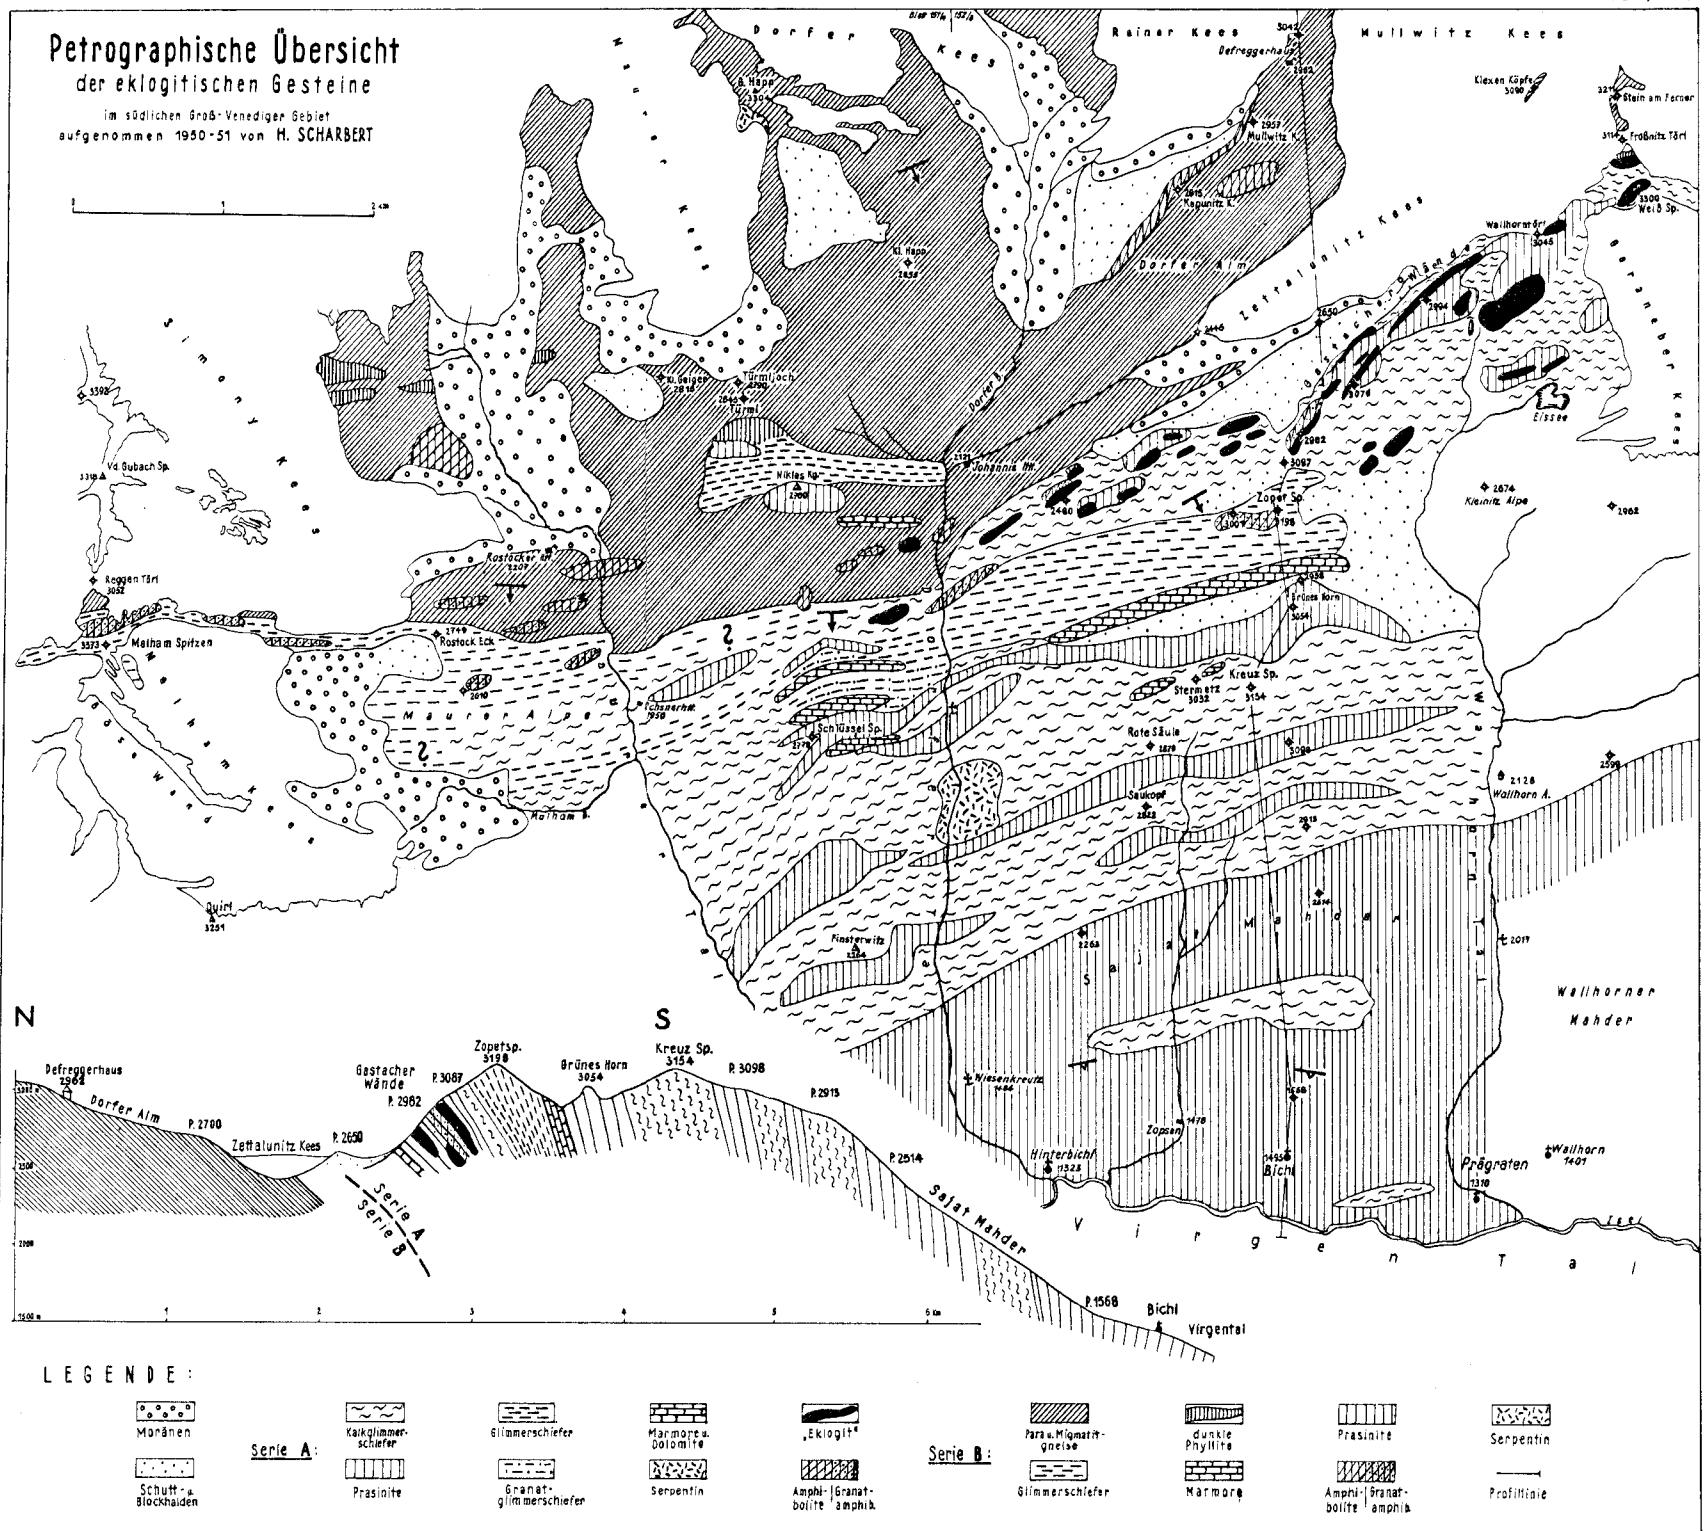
Petrographische Übersicht
der eklogitischen Gesteine
im südlichen Groß-Venediger Gebiet
aufgenommen 1950-51 von H. SCHARBERT

Dorfer Kees
Rainer Kees
Mullwitz Kees
Defreggerhaus
Gr. Happ 3304
Maurer Kees
Kl. Happ 2858
Klexen Köpfe 3090
Stein am Ferner
Froßnitz Törl
Weiß Sp. 3300
Mullwitz K. 2957
Kapunitz K. 2915
Dorfer Alm
Zettalunitz Kees
Wallhorntörl 3045
Garaneber Kees
Simony Kees
Kl. Geiger 2818
Türmljoch 2790
Türml 2845
Johannis Hh. 2121
Dorfer B.
Eissee
Gastacher Wände
Vd. Gubach Sp. 3316
Niklas Kp. 2700
2480
Zoger Sp. 3198
2874
Kleinitz Alpe
2962
Rostocker Hh. 2207
Reggen Törl 3052
Malham Spitzen 3373
Rostock Eck 2749
Grünes Horn 3054
2938
2610
Maurer Alpe
Eichsnerhtt. 1958
Schlüssel Sp. 2779
Sternetz 3032
Kreuz Sp. 3154
Rote Säule
Saukopf 2843
Malham B.
Malham Kees
Quirl 3251
2128
Wallhorn A.
2590
Finsterwitz 2364
Sajat Mahder
2263
2614
Wallhorner Mahder
Wiesenkreuz 1486
Zopsen 1478
Hinterbichl 1328
Bichl 1495
Prägraten 1310
Wallhorn 1401
Virgental
Isel

N
S
Defreggerhaus 2962
Dorfer Alm
P. 2700
Zettalunitz Kees
P. 2650
Gastacher Wände
P. 2982
P. 3087
Zopetsp. 3198
Grünes Horn 3054
Kreuz Sp. 3154
P. 3098
P. 2915
P. 2514
Sajat Mahder
Serie A
Serie B
P. 1568
Bichl
Virgental
1 2 3 4 5 6 km

LEGENDE:
Moränen
Schutt- u. Blockhalden
Serie A:
Kalkglimmerschiefer
Prasinite
Glimmerschiefer
Granatglimmerschiefer
Marmore u. Dolomite
Serpentin
„Eklogit"
Amphibolite | Granatamphib.
Para u. Migmatitgneise
Serie B:
dunkle Phyllite
Glimmerschiefer
Prasinite
Marmore
Serpentin
Amphibolite | Granatamphib.
Profillinie